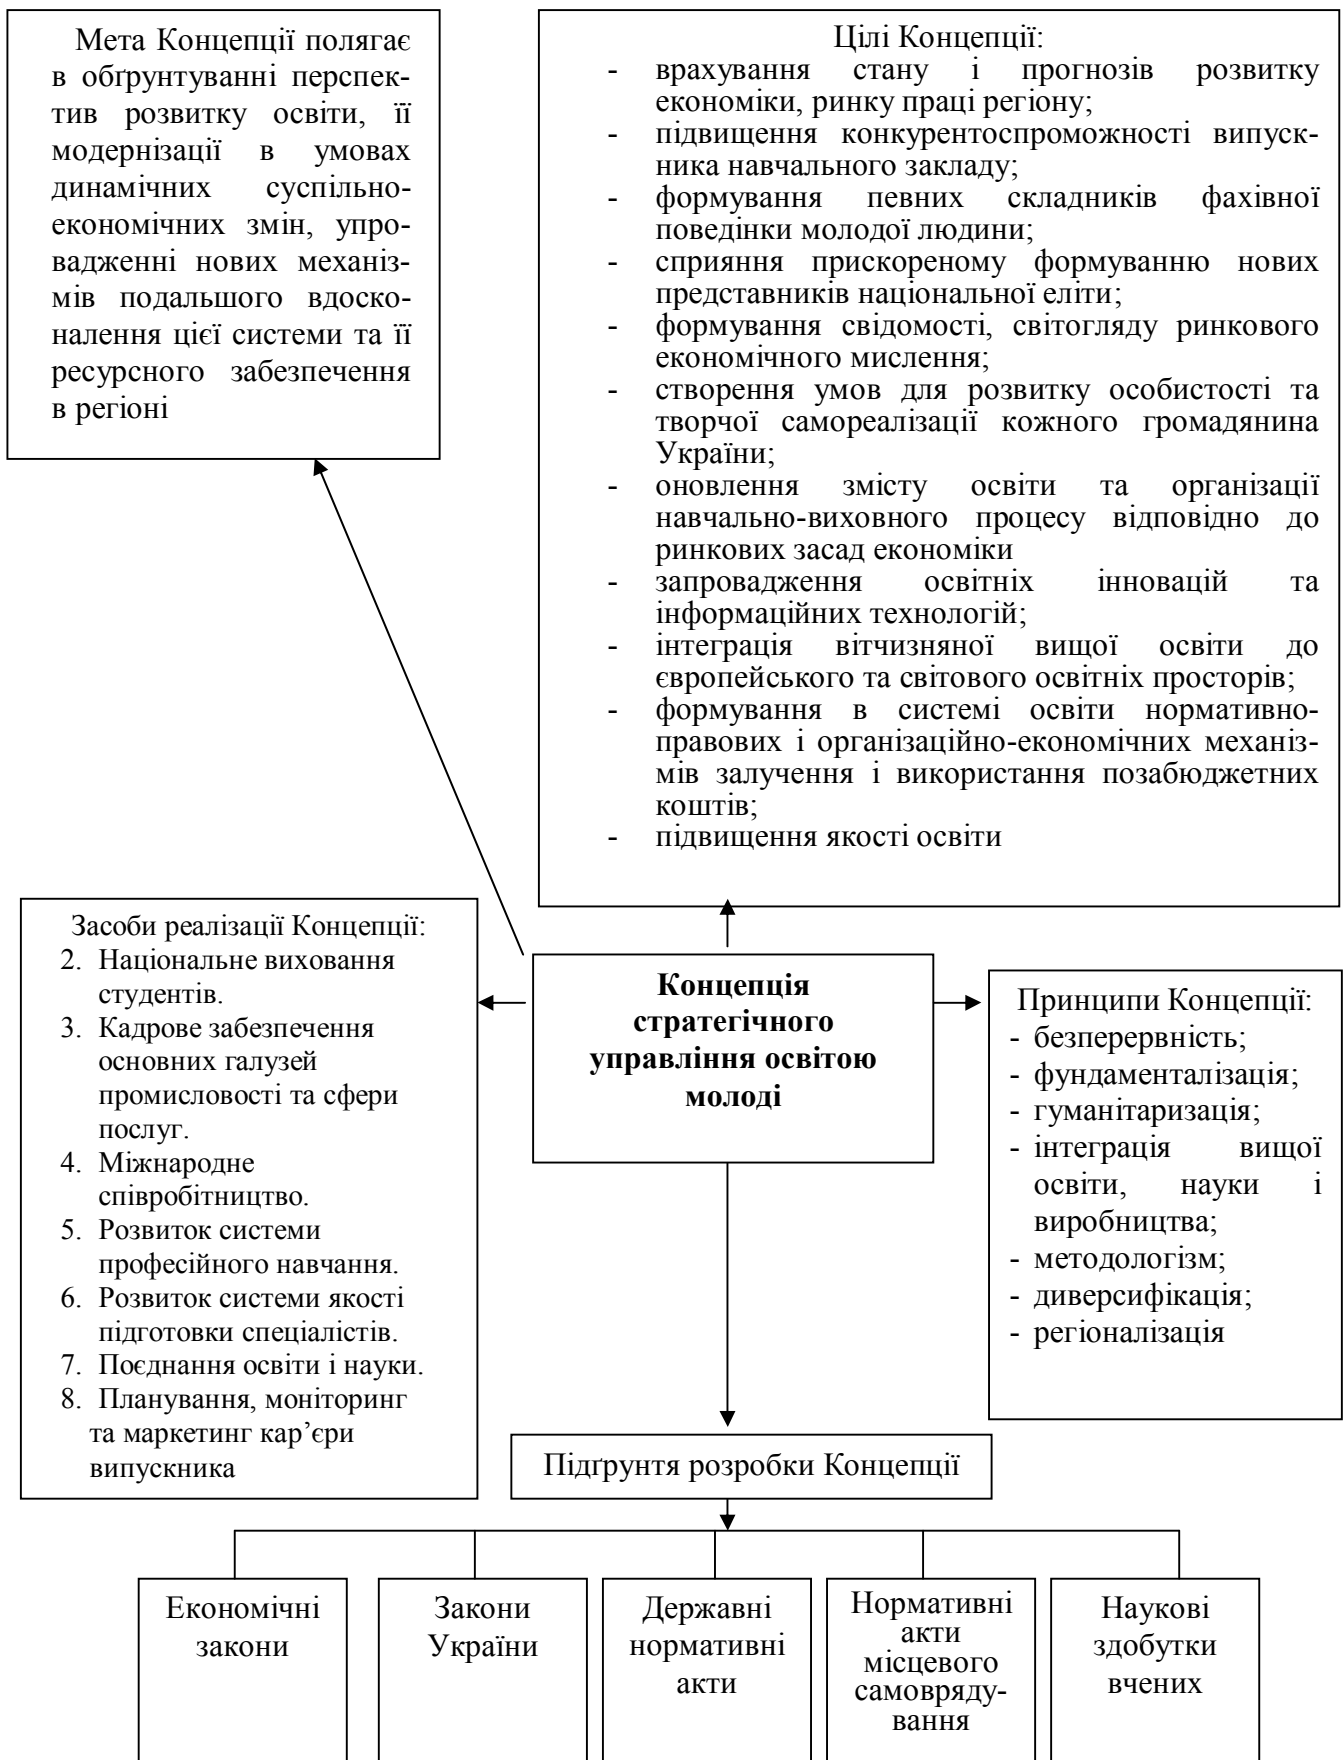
Мета Концепції полягає в обґрунтуванні перспектив розвитку освіти, її модернізації в умовах динамічних суспільно-економічних змін, упровадженні нових механізмів подальшого вдосконалення цієї системи та її ресурсного забезпечення в регіоні

Цілі Концепції:
- врахування стану і прогнозів розвитку економіки, ринку праці регіону;
- підвищення конкурентоспроможності випускника навчального закладу;
- формування певних складників фахівної поведінки молодої людини;
- сприяння прискореному формуванню нових представників національної еліти;
- формування свідомості, світогляду ринкового економічного мислення;
- створення умов для розвитку особистості та творчої самореалізації кожного громадянина України;
- оновлення змісту освіти та організації навчально-виховного процесу відповідно до ринкових засад економіки
- запровадження освітніх інновацій та інформаційних технологій;
- інтеграція вітчизняної вищої освіти до європейського та світового освітніх просторів;
- формування в системі освіти нормативно-правових і організаційно-економічних механізмів залучення і використання позабюджетних коштів;
- підвищення якості освіти

Засоби реалізації Концепції:
2. Національне виховання студентів.
3. Кадрове забезпечення основних галузей промисловості та сфери послуг.
4. Міжнародне співробітництво.
5. Розвиток системи професійного навчання.
6. Розвиток системи якості підготовки спеціалістів.
7. Поєднання освіти і науки.
8. Планування, моніторинг та маркетинг кар'єри випускника

**Концепція стратегічного управління освітою молоді**

Принципи Концепції:
- безперервність;
- фундаменталізація;
- гуманітаризація;
- інтеграція вищої освіти, науки і виробництва;
- методологізм;
- диверсифікація;
- регіоналізація

Підґрунтя розробки Концепції

Економічні закони

Закони України

Державні нормативні акти

Нормативні акти місцевого самоврядування

Наукові здобутки вчених